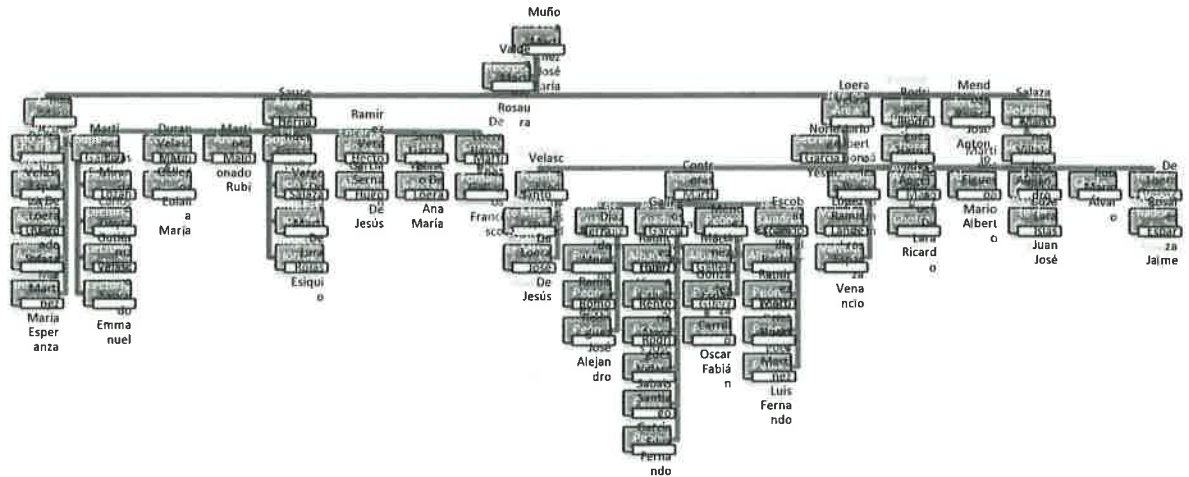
Muño

Valde

José

María

Rosaura

Sauce

Ramírez

De

Loera

Rodrí

Mend

Salaza

Martí

Duran

Martí

Velasc

Contr

Galle

Escob

Nora

Mario

Gilbert

José Antonio

De

Vera

Hecto

Serna

De Jesús

Ana María

Franc

Marí

Esquio

Maria Esperanza

Emmanuel

Eolana María

Rubí

Jesús

De

Alejandro

Fernando

Oscar Fabián

Luis Fernando

Venancio

Ricardo

Mario Alberto

Juan José

Alvaro

Jaime